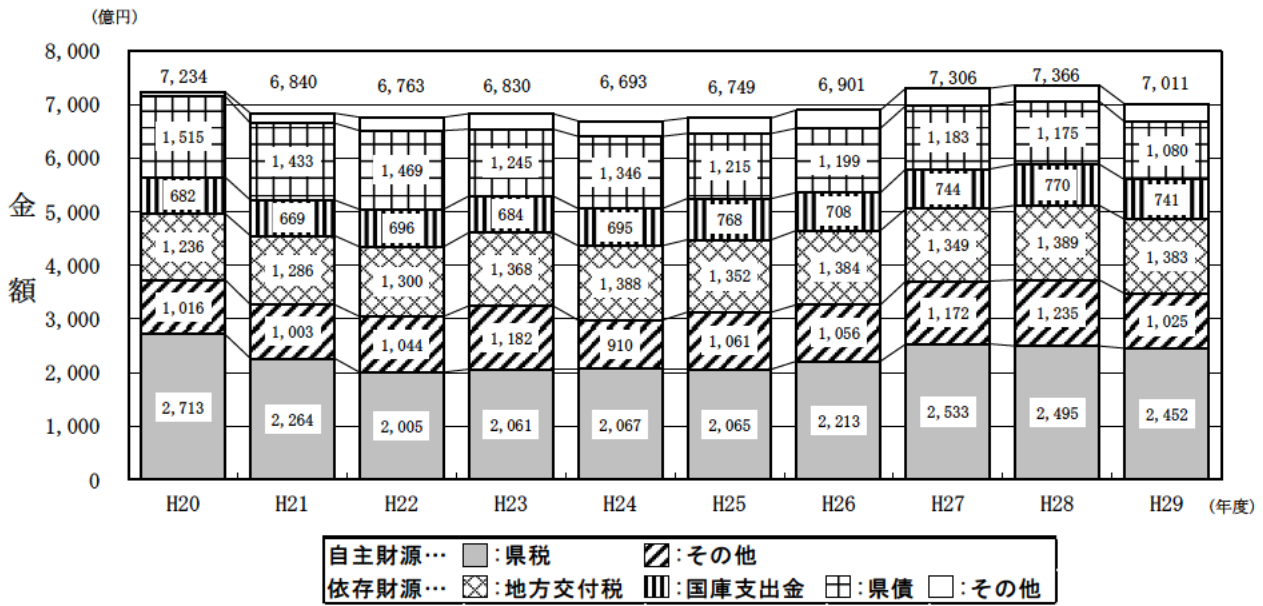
(億円)

8,000
7,000
6,000
5,000
4,000
3,000
2,000
1,000
0

金額

| 年度 | 合計 | 県債 | 国庫支出金 | 地方交付税 | その他 | 県税 |
|---|---|---|---|---|---|---|
| H20 | 7,234 | 1,515 | 682 | 1,236 | 1,016 | 2,713 |
| H21 | 6,840 | 1,433 | 669 | 1,286 | 1,003 | 2,264 |
| H22 | 6,763 | 1,469 | 696 | 1,300 | 1,044 | 2,005 |
| H23 | 6,830 | 1,245 | 684 | 1,368 | 1,182 | 2,061 |
| H24 | 6,693 | 1,346 | 695 | 1,388 | 910 | 2,067 |
| H25 | 6,749 | 1,215 | 768 | 1,352 | 1,061 | 2,065 |
| H26 | 6,901 | 1,199 | 708 | 1,384 | 1,056 | 2,213 |
| H27 | 7,306 | 1,183 | 744 | 1,349 | 1,172 | 2,533 |
| H28 | 7,366 | 1,175 | 770 | 1,389 | 1,235 | 2,495 |
| H29 | 7,011 | 1,080 | 741 | 1,383 | 1,025 | 2,452 |

(年度)

自主財源… :県税 :その他
依存財源… :地方交付税 :国庫支出金 :県債 :その他